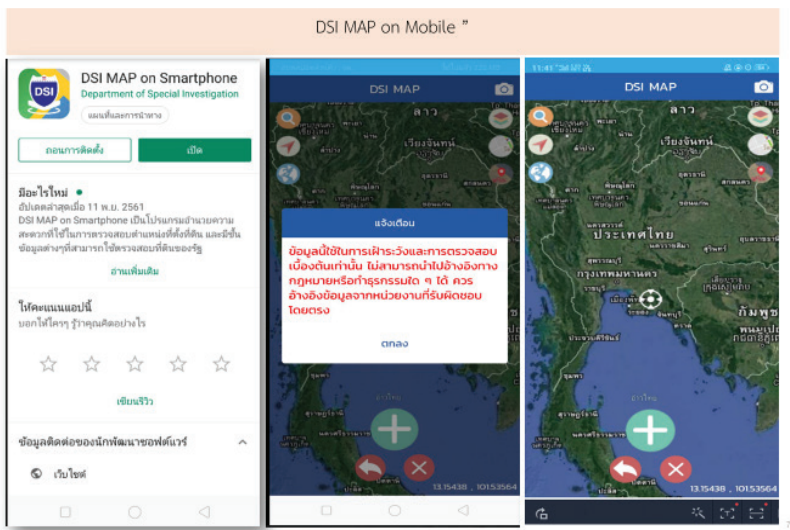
DSI MAP on Mobile ”

DSI
DSI MAP on Smartphone
Department of Special Investigation
แผนที่และการนำทาง
ถอนการติดตั้ง
เปิด
มีอะไรใหม่ •
อัปเดตล่าสุดเมื่อ 11 พ.ย. 2561
DSI MAP on Smartphone เป็นโปรแกรมอำนวยความสะดวกที่ใช้ในการตรวจสอบตำแหน่งที่ตั้งที่ดิน และมีชั้นข้อมูลต่างๆที่สามารถใช้ตรวจสอบที่ดินของรัฐ
อ่านเพิ่มเติม
ให้คะแนนแอปนี้
บอกให้ใครๆ รู้ว่าคุณคิดอย่างไร
☆ ☆ ☆ ☆ ☆
เขียนรีวิว
ข้อมูลติดต่อของนักพัฒนาซอฟต์แวร์
เว็บไซต์

DSI MAP
ลาว
เวียงจันทน์
แจ้งเตือน
ข้อมูลนี้ใช้ในการเฝ้าระวังและการตรวจสอบเบื้องต้นเท่านั้น ไม่สามารถนำไปอ้างอิงทางกฎหมายหรือทำธุรกรรมใด ๆ ได้ ควรอ้างอิงข้อมูลจากหน่วยงานที่รับผิดชอบโดยตรง
ตกลง
13.15438 , 101.53564

11:41
DSI MAP
ลาว
เวียงจันทน์
ประเทศไทย
กรุงเทพมหานคร
กัมพูชา
13.15438 , 101.53564
7